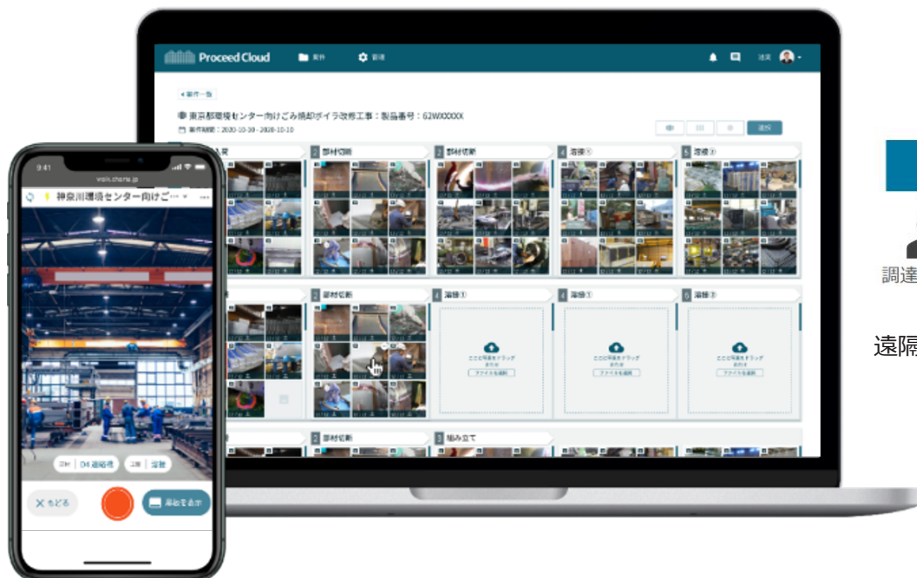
Proceed Cloud

東京都環境センター向けごみ焼却ボイラ改修工事：製品番号：62WXXXXX

部材切断

部材切断

溶接①

溶接②

部材切断

溶接①

溶接①

溶接①

部材切断

組み立て

9:41

神奈川環境センター向けご…

04 溶接等

溶接

もどる

調達

遠隔